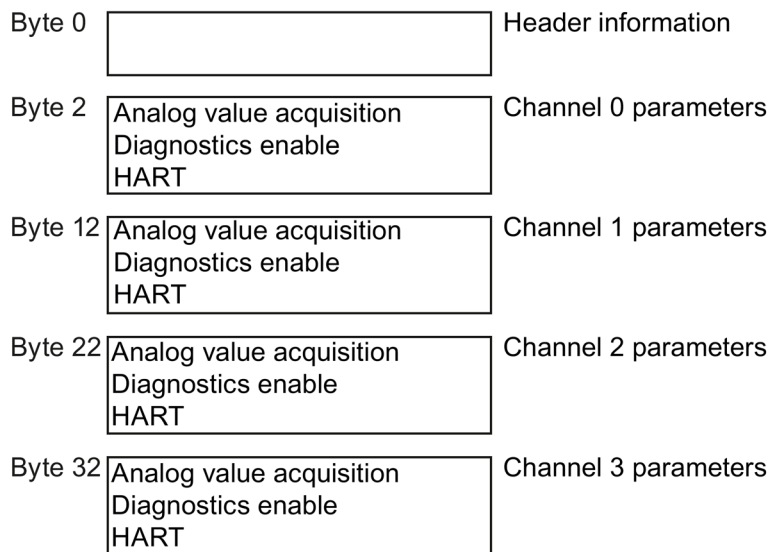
Byte 0

Header information

Byte 2

Analog value acquisition
Diagnostics enable
HART

Channel 0 parameters

Byte 12

Analog value acquisition
Diagnostics enable
HART

Channel 1 parameters

Byte 22

Analog value acquisition
Diagnostics enable
HART

Channel 2 parameters

Byte 32

Analog value acquisition
Diagnostics enable
HART

Channel 3 parameters